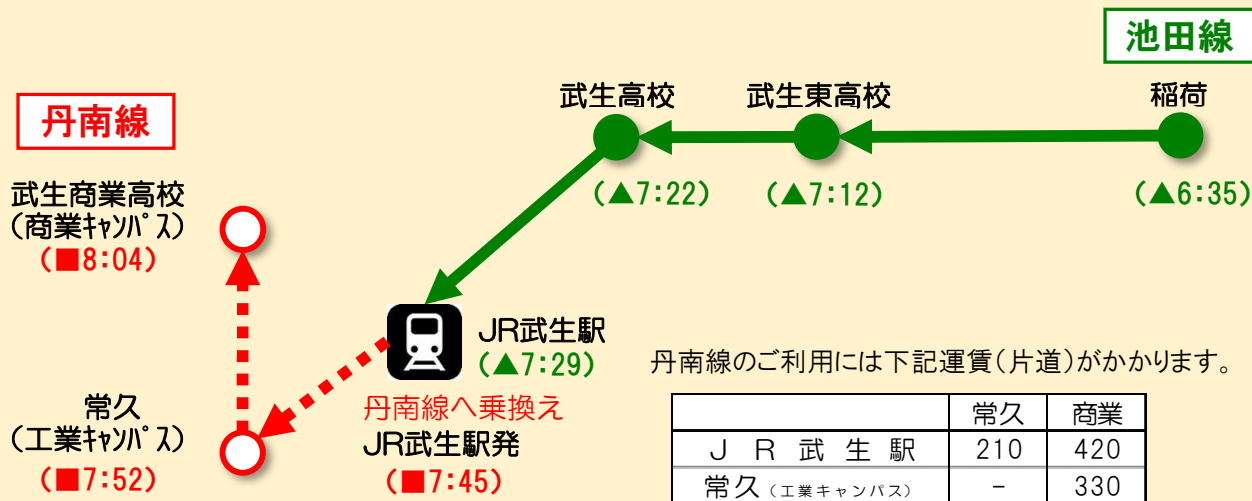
池田線

丹南線

武生高校

武生東高校

稲荷

(▲7:22)

(▲7:12)

(▲6:35)

武生商業高校
(商業ｷｬﾝﾊﾟｽ)
(■8:04)

JR武生駅
(▲7:29)

丹南線へ乗換え
JR武生駅発
(■7:45)

常久
(工業ｷｬﾝﾊﾟｽ)
(■7:52)

丹南線のご利用には下記運賃(片道)がかかります。

| | 常久 | 商業 |
|---|---|---|
| ＪＲ武生駅 | 210 | 420 |
| 常久(工業キャンパス) | － | 330 |